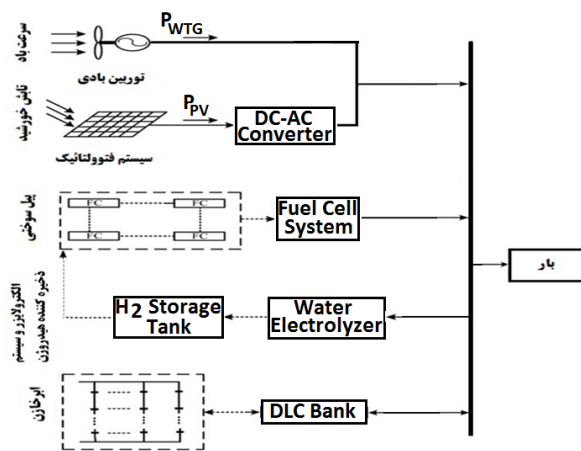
سرعت باد
$P_{WTG}$
توربین بادی

تابش خورشید
$P_{PV}$
DC-AC Converter
سیستم فتوولتائیک

پیل سوختی
FC
FC
FC
FC
Fuel Cell System

بار

الکترولایزر و سیستم ذخیره کننده هیدروژن
$H_2$ Storage Tank
Water Electrolyzer

ابرخازن
DLC Bank